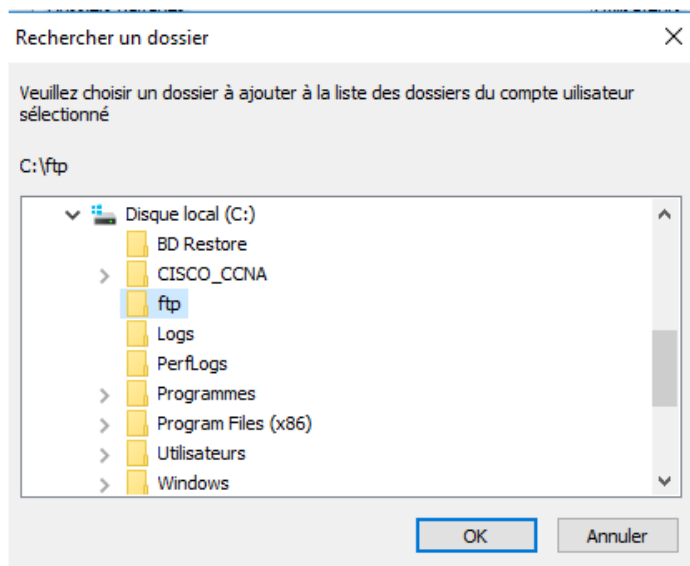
Rechercher un dossier

Veuillez choisir un dossier à ajouter à la liste des dossiers du compte uilisateur sélectionné

C:\ftp

Disque local (C:)
BD Restore
CISCO_CCNA
ftp
Logs
PerfLogs
Programmes
Program Files (x86)
Utilisateurs
Windows

OK
Annuler